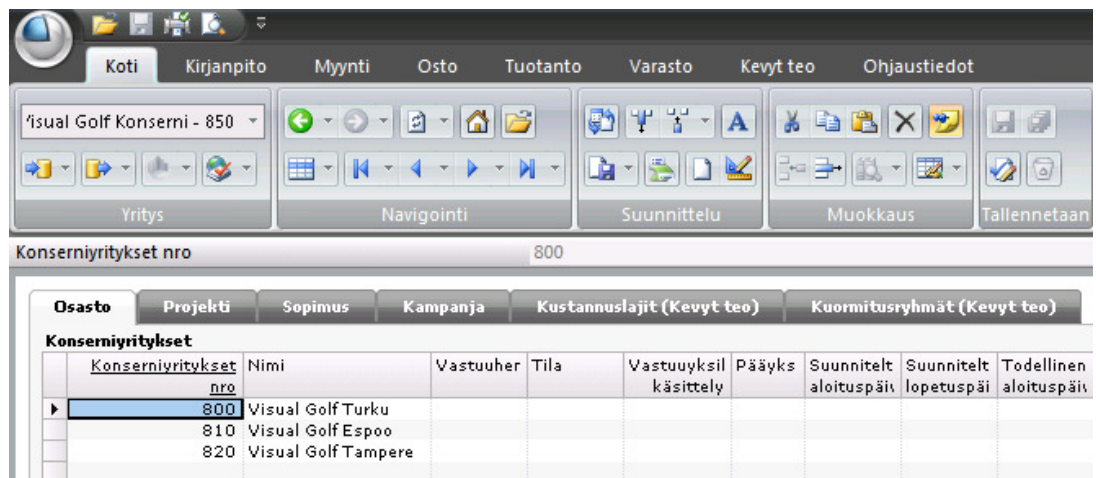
Koti Kirjanpito Myynti Osto Tuotanto Varasto Kevyt teo Ohjaustiedot

'isual Golf Konserni - 850

Yritys Navigointi Suunnittelu Muokkaus Tallennetaan

Konserniyritykset nro 800

Osasto Projekti Sopimus Kampanja Kustannuslajit (Kevyt teo) Kuormitusryhmät (Kevyt teo)

Konserniyritykset

| Konserniyritykset nro | Nimi | Vastuuher | Tila | Vastuuyksil käsittely | Pääyks | Suunnitelt aloituspäiv | Suunnitelt lopetuspäi | Todellinen aloituspäiv |
|---|---|---|---|---|---|---|---|---|
| 800 | Visual Golf Turku | | | | | | | |
| 810 | Visual Golf Espoo | | | | | | | |
| 820 | Visual Golf Tampere | | | | | | | |